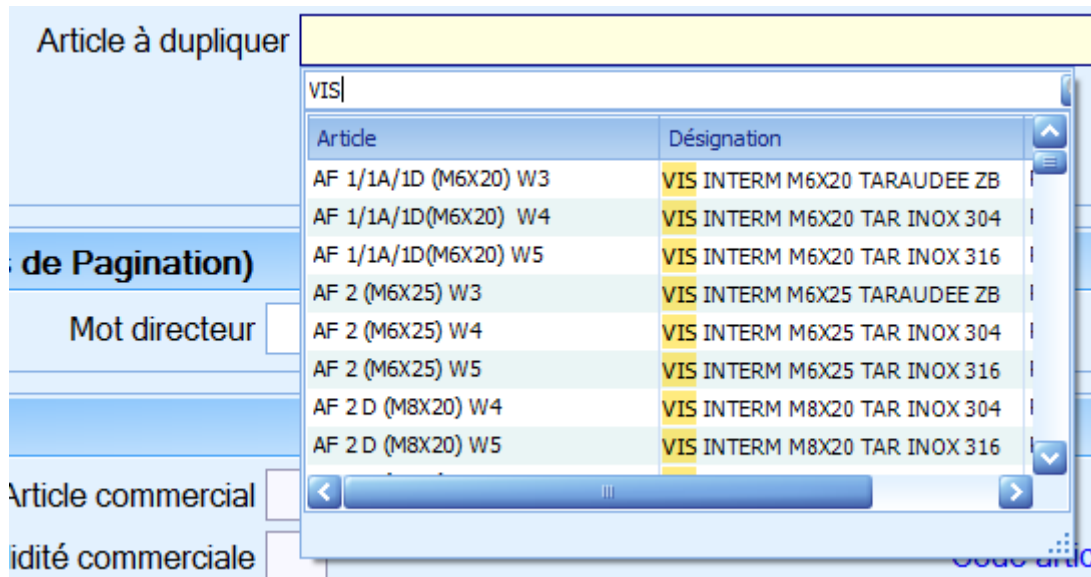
Article à dupliquer

VIS

| Article | Désignation |
|---|---|
| AF 1/1A/1D (M6X20) W3 | VIS INTERM M6X20 TARAUDEE ZB |
| AF 1/1A/1D(M6X20) W4 | VIS INTERM M6X20 TAR INOX 304 |
| AF 1/1A/1D(M6X20) W5 | VIS INTERM M6X20 TAR INOX 316 |
| AF 2 (M6X25) W3 | VIS INTERM M6X25 TARAUDEE ZB |
| AF 2 (M6X25) W4 | VIS INTERM M6X25 TAR INOX 304 |
| AF 2 (M6X25) W5 | VIS INTERM M6X25 TAR INOX 316 |
| AF 2 D (M8X20) W4 | VIS INTERM M8X20 TAR INOX 304 |
| AF 2 D (M8X20) W5 | VIS INTERM M8X20 TAR INOX 316 |

s de Pagination)

Mot directeur

Article commercial

idité commerciale

Code artic